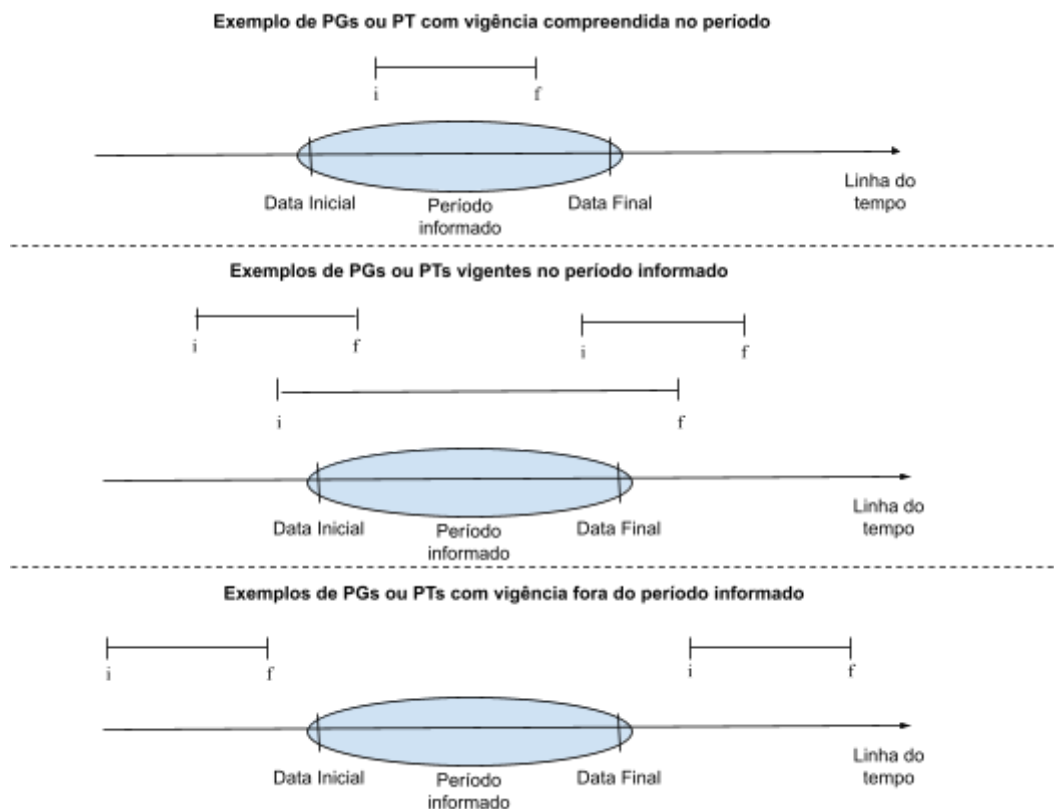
Exemplo de PGs ou PT com vigência compreendida no periodo

i f

Data Inicial
Período informado
Data Final
Linha do tempo

Exemplos de PGs ou PTs vigentes no período informado

i f
i f
i f

Data Inicial
Período informado
Data Final
Linha do tempo

Exemplos de PGs ou PTs com vigência fora do período informado

i f
i f

Data Inicial
Período informado
Data Final
Linha do tempo